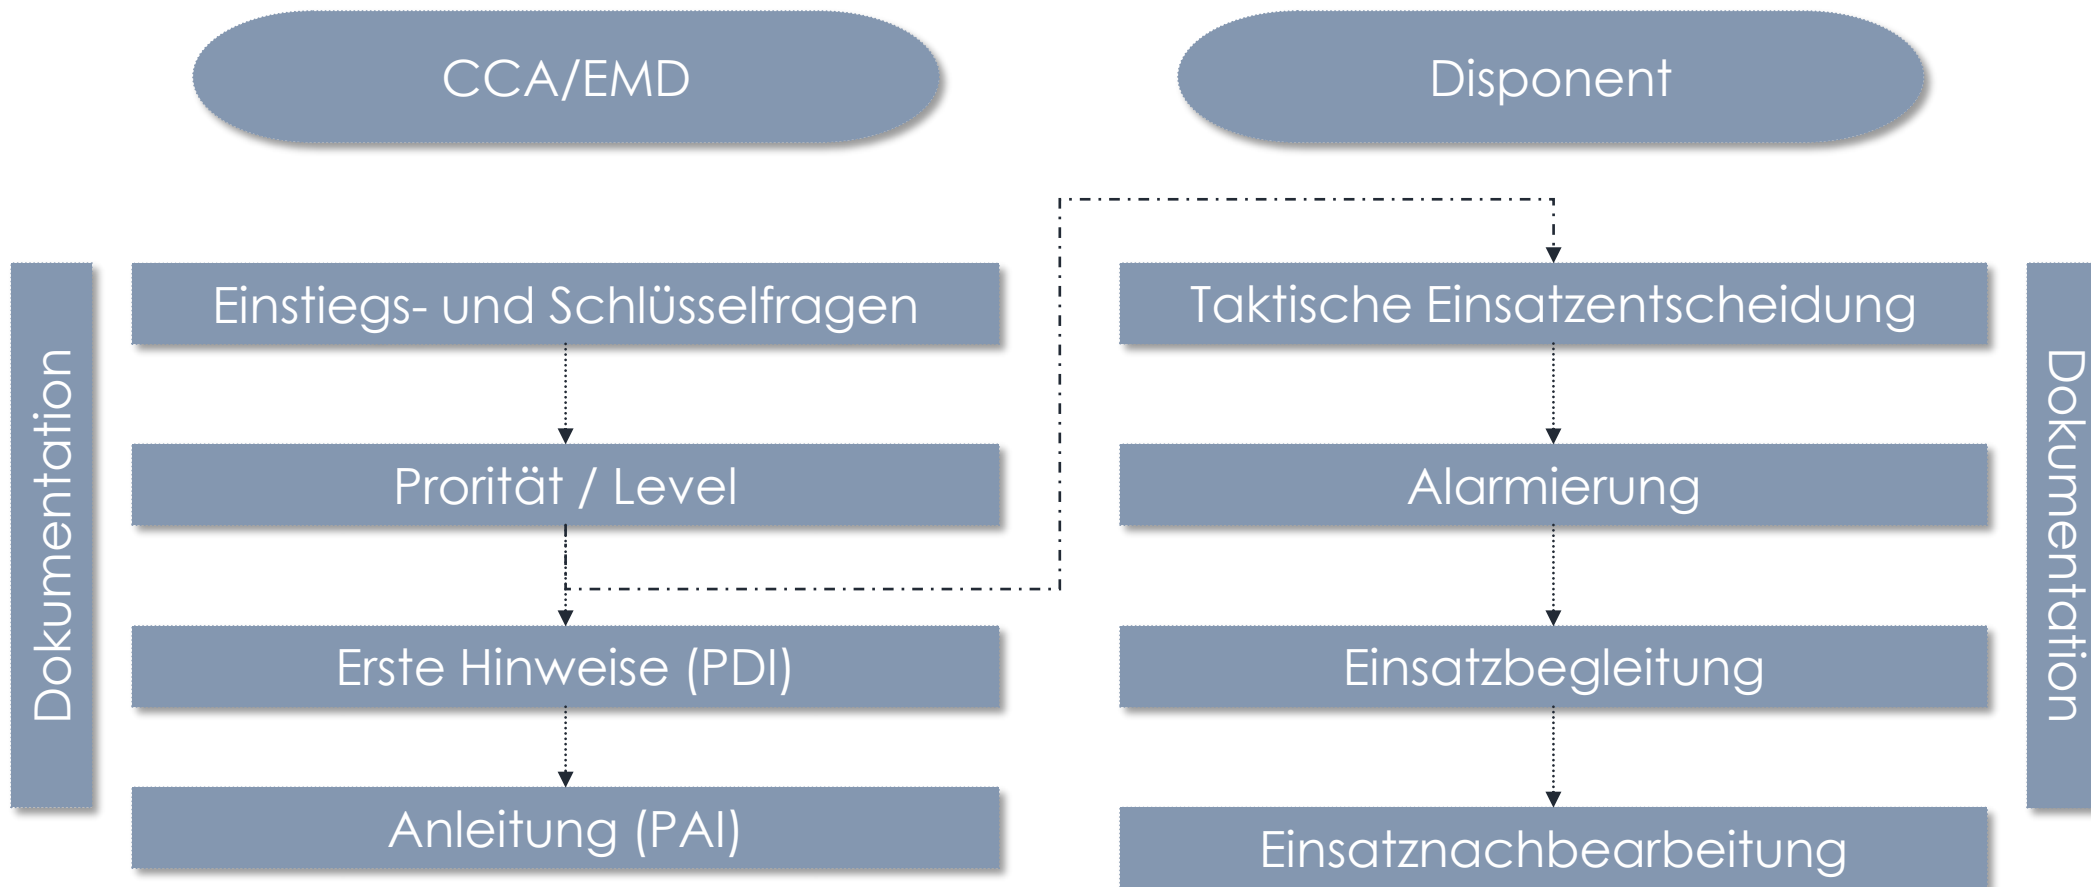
CCA/EMD

Disponent

Dokumentation

Einstiegs- und Schlüsselfragen

Proritát / Level

Erste Hinweise (PDI)

Anleitung (PAI)

Taktische Einsatzentscheidung

Alarmierung

Einsatzbegleitung

Einsatznachbearbeitung

Dokumentation